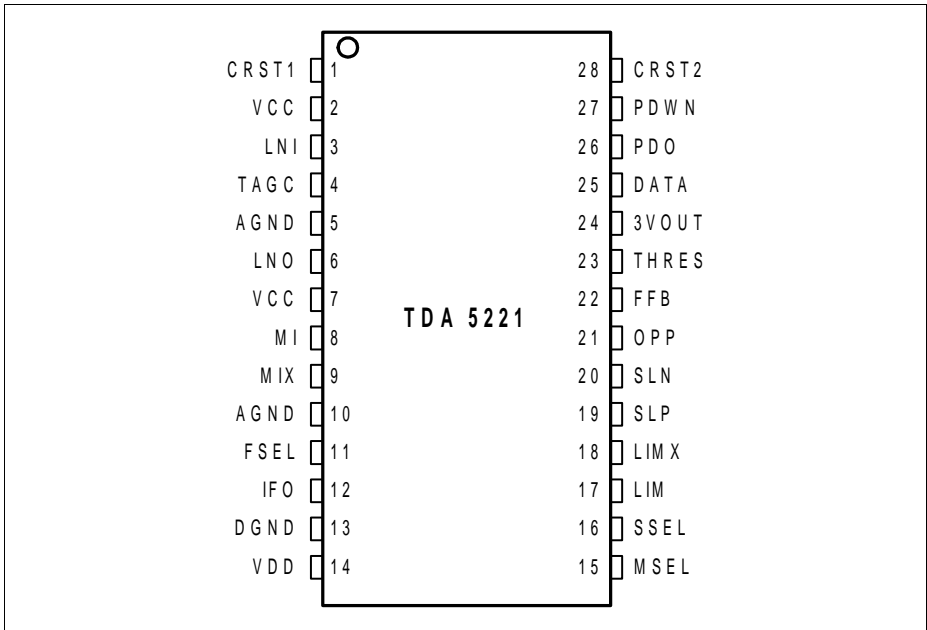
CRST1 1
VCC 2
LNI 3
TAGC 4
AGND 5
LNO 6
VCC 7
MI 8
MIX 9
AGND 10
FSEL 11
IFO 12
DGND 13
VDD 14

TDA 5221

28 CRST2
27 PDWN
26 PDO
25 DATA
24 3VOUT
23 THRES
22 FFB
21 OPP
20 SLN
19 SLP
18 LIMX
17 LIM
16 SSEL
15 MSEL